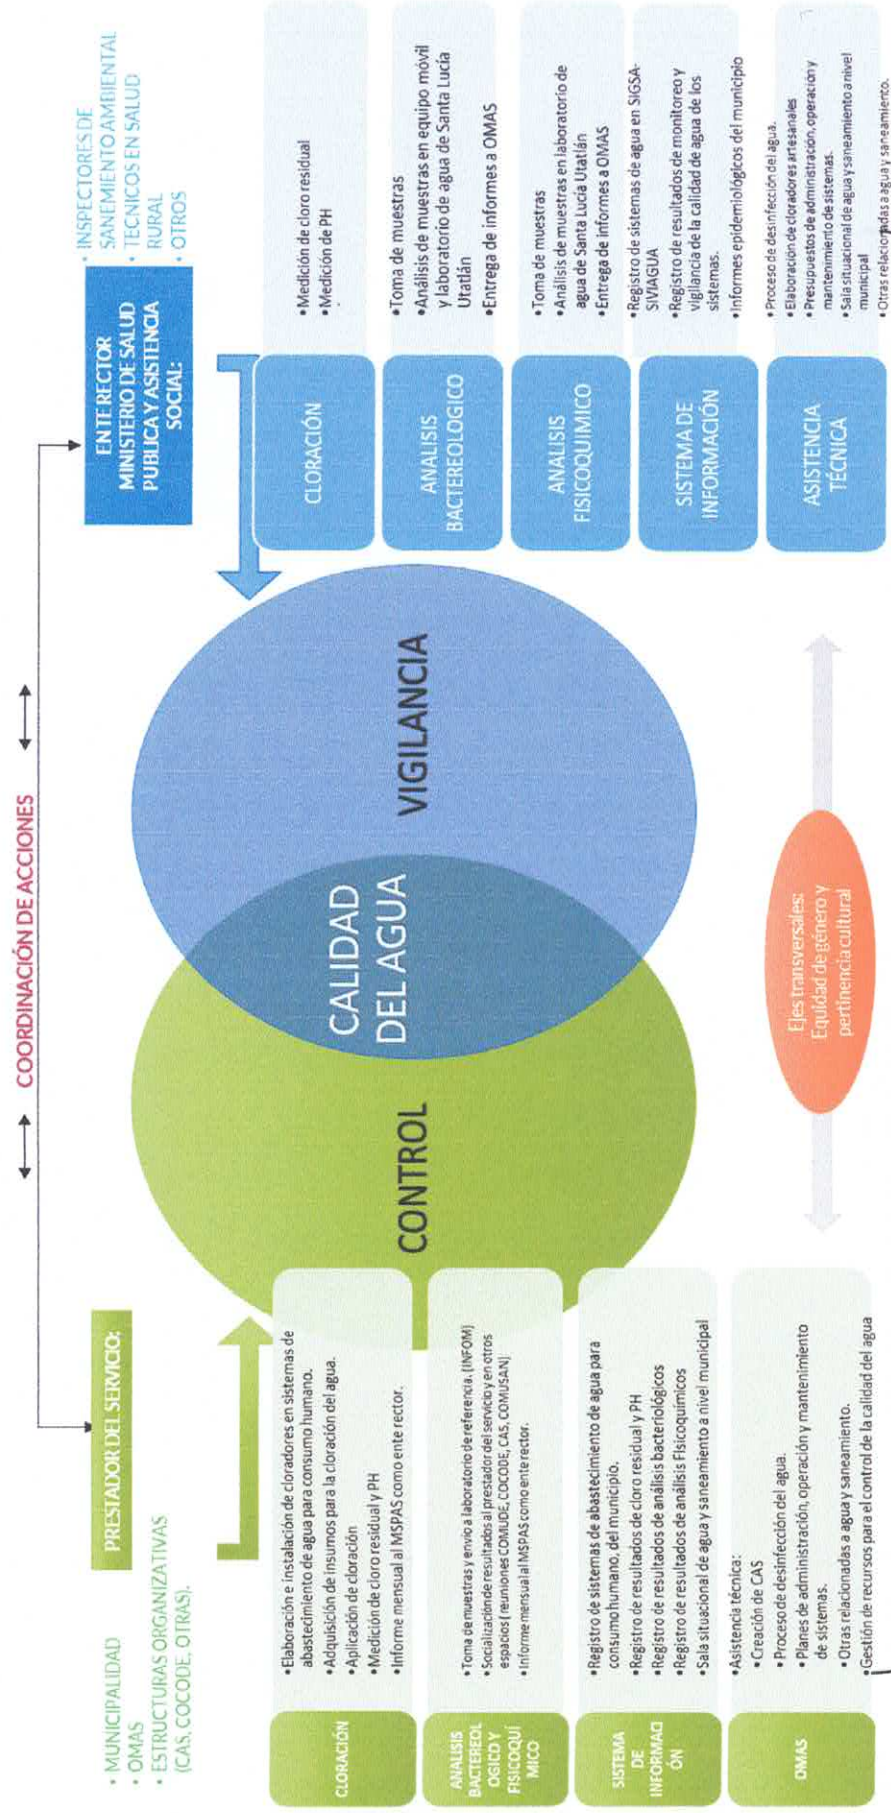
COORDINACIÓN DE ACCIONES

PRESTADOR DEL SERVICIO:

• MUNICIPALIDAD
• OMAS
• ESTRUCTURAS ORGANIZATIVAS (CAS, COCODE, OTRAS).

CLORACIÓN
•Elaboración e instalación de cloradores en sistemas de abastecimiento de agua para consumo humano.
•Adquisición de insumos para la cloración del agua.
•Aplicación de cloración
•Medición de cloro residual y PH
•Informe mensual al MSPAS como ente rector.

ANALISIS BACTEREOLOGICO Y FISICOQUIMICO
•Toma de muestras y envío a laboratorio de referencia. (INFOM)
•Socialización de resultados al prestador del servicio y en otros espacios (reuniones COMUDE, COCODE, CAS, COMUSAN)
•Informe mensual al MSPAS como ente rector.

SISTEMA DE INFORMACIÓN
•Registro de sistemas de abastecimiento de agua para consumohumano, del municipio.
•Registro de resultados de cloro residual y PH
•Registro de resultados de análisis bacteriológicos
•Registro de resultados de análisis Fisicoquímicos
•Sala situacional de agua y saneamiento a nivel municipal

OMAS
•Asistencia técnica:
•Creación de CAS
•Proceso de desinfección del agua.
•Planes de administración, operación y mantenimiento de sistemas.
•Otras relacionadas a agua y saneamiento.
•Gestión de recursos para el control de la calidad del agua

CONTROL

CALIDAD DEL AGUA

VIGILANCIA

Ejes transversales: Equidad de género y pertinencia cultural

ENTE RECTOR MINISTERIO DE SALUD PUBLICA Y ASISTENCIA SOCIAL:

• INSPECTORES DE SANEMIENTO AMBIENTAL
• TECNICOS EN SALUD RURAL
• OTROS

CLORACIÓN
•Medición de cloro residual
•Medición de PH

ANALISIS BACTEREOLOGICO
•Toma de muestras
•Análisis de muestras en equipo móvil y laboratorio de agua de Santa Lucía Utatlán
•Entrega de informes a OMAS

ANALISIS FISICOQUIMICO
•Toma de muestras
•Análisis de muestras en laboratorio de agua de Santa Lucía Utatlán
•Entrega de informes a OMAS

SISTEMA DE INFORMACIÓN
•Registro de sistemas de agua en SIGSA-SIVIAGUA
•Registro de resultados de monitoreo y vigilancia de la calidad de agua de los sistemas.
•Informes epidemiológicos del municipio

ASISTENCIA TÉCNICA
•Proceso de desinfección del agua.
•Elaboración de cloradores artesanales
•Presupuestos de administración, operación y mantenimiento de sistemas.
•Sala situacional de agua y saneamiento a nivel municipal
•Otras relacionadas a agua y saneamiento.